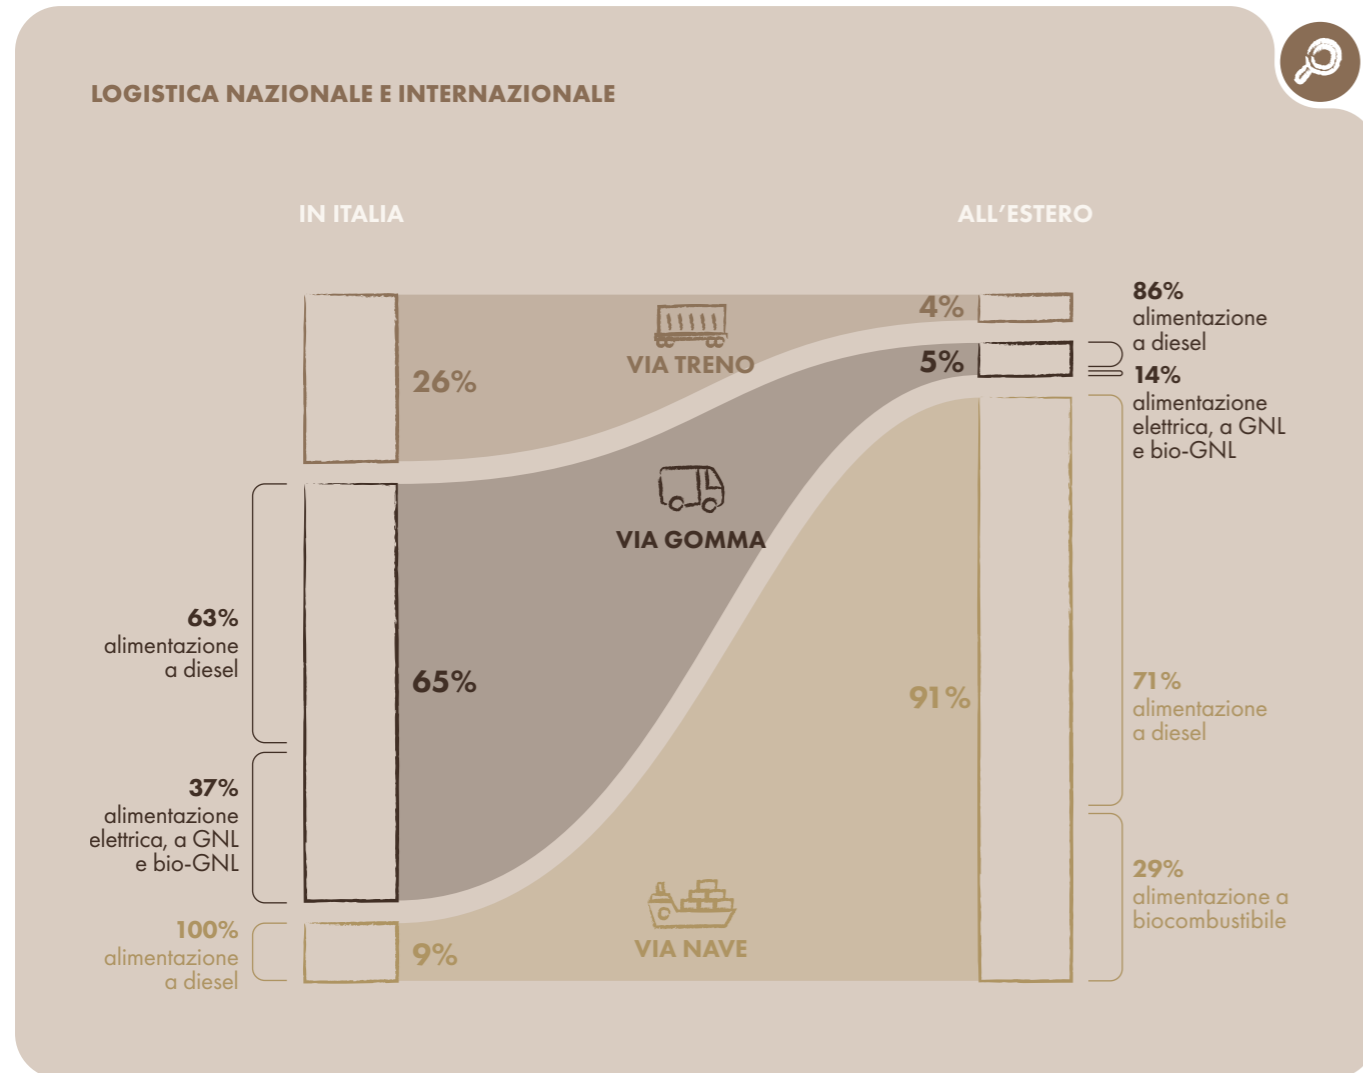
LOGISTICA NAZIONALE E INTERNAZIONALE

IN ITALIA

ALL'ESTERO

26%

VIA TRENO

4%

86%
alimentazione
a diesel

5%

14%
alimentazione
elettrica, a GNL
e bio-GNL

VIA GOMMA

63%
alimentazione
a diesel

65%

91%

71%
alimentazione
a diesel

37%
alimentazione
elettrica, a GNL
e bio-GNL

29%
alimentazione a
biocombustibile

100%
alimentazione
a diesel

9%

VIA NAVE